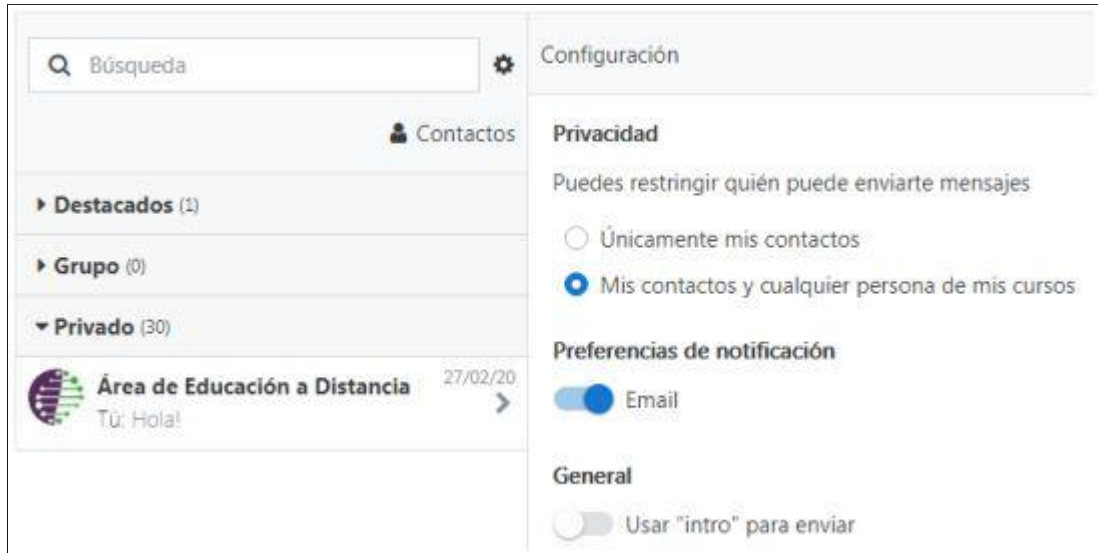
Búsqueda

Contactos

Destacados (1)

Grupo (0)

Privado (30)

Área de Educación a Distancia
27/02/20
Tú: Hola!

Configuración

Privacidad

Puedes restringir quién puede enviarte mensajes

Únicamente mis contactos

Mis contactos y cualquier persona de mis cursos

Preferencias de notificación

Email

General

Usar "intro" para enviar